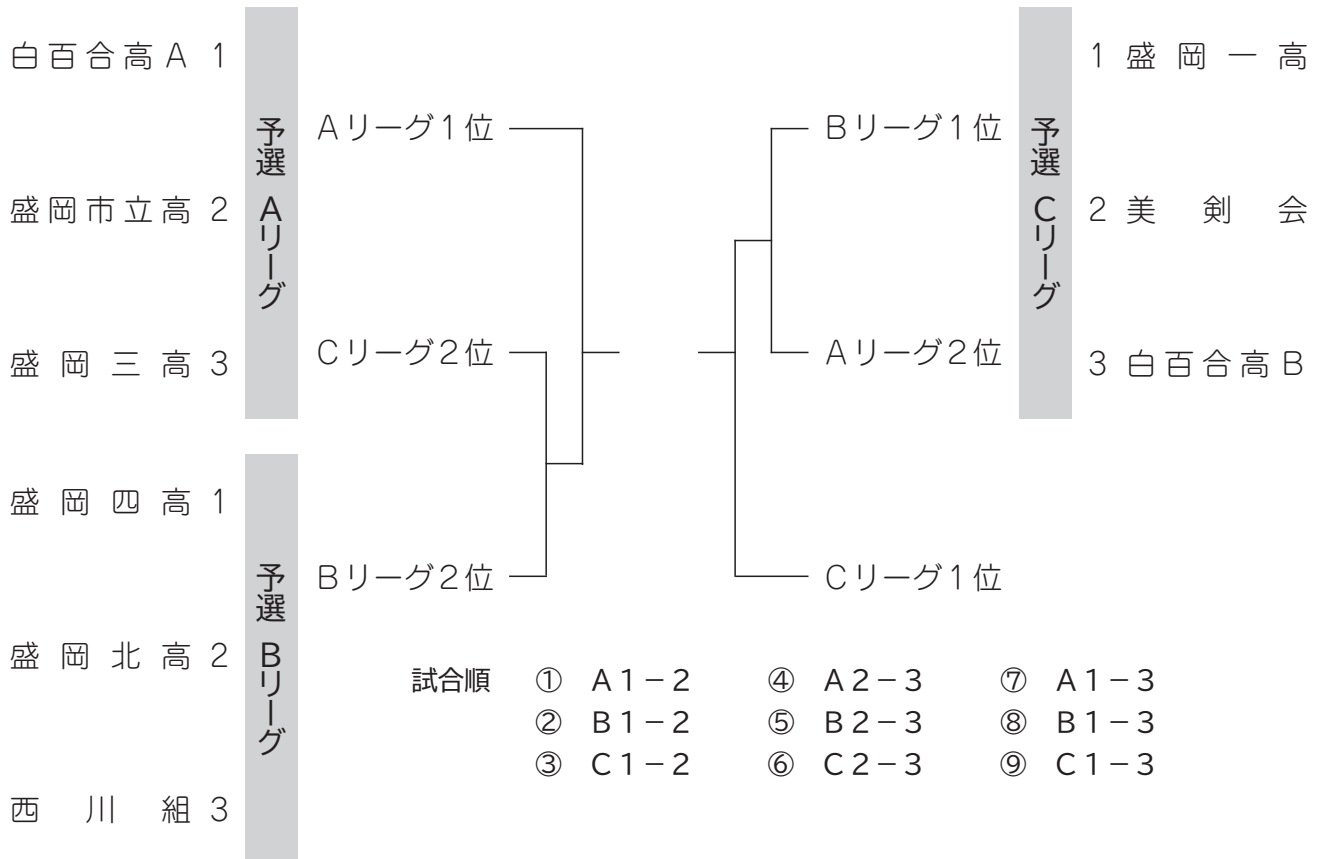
白百合高A 1
盛岡市立高 2
盛岡三高 3

予選Aリーグ

盛岡四高 1
盛岡北高 2
西川組 3

予選Bリーグ

Aリーグ1位
Cリーグ2位
Bリーグ2位

Bリーグ1位
Aリーグ2位
Cリーグ1位

予選Cリーグ

1 盛岡一高
2 美剣会
3 白百合高B

試合順 ① A1－2 ④ A2－3 ⑦ A1－3
② B1－2 ⑤ B2－3 ⑧ B1－3
③ C1－2 ⑥ C2－3 ⑨ C1－3